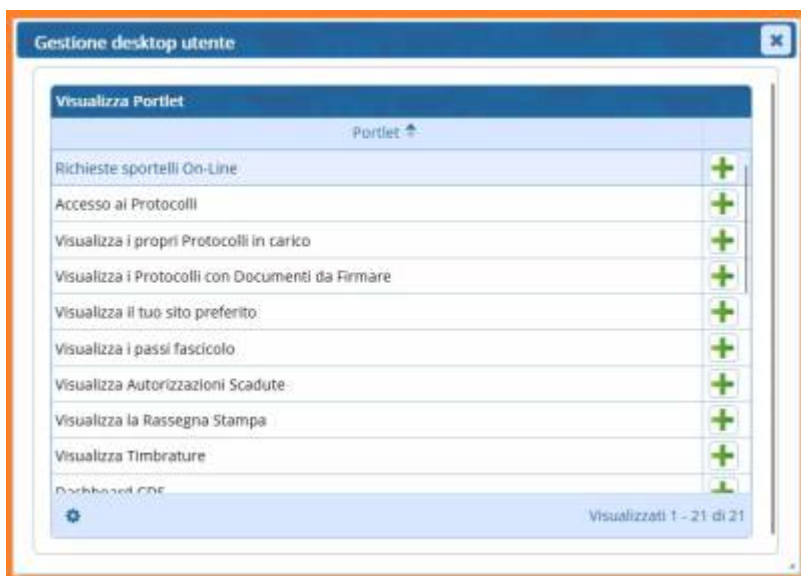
Gestione desktop utente

Visualizza Portlet

| Portlet |
|---|
| Richieste sportelli On-Line |
| Accesso ai Protocolli |
| Visualizza i propri Protocolli in carico |
| Visualizza i Protocolli con Documenti da Firmare |
| Visualizza il tuo sito preferito |
| Visualizza i passi fascicolo |
| Visualizza Autorizzazioni Scadute |
| Visualizza la Rassegna Stampa |
| Visualizza Timbrature |
| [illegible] |

Visualizzati 1 - 21 di 21